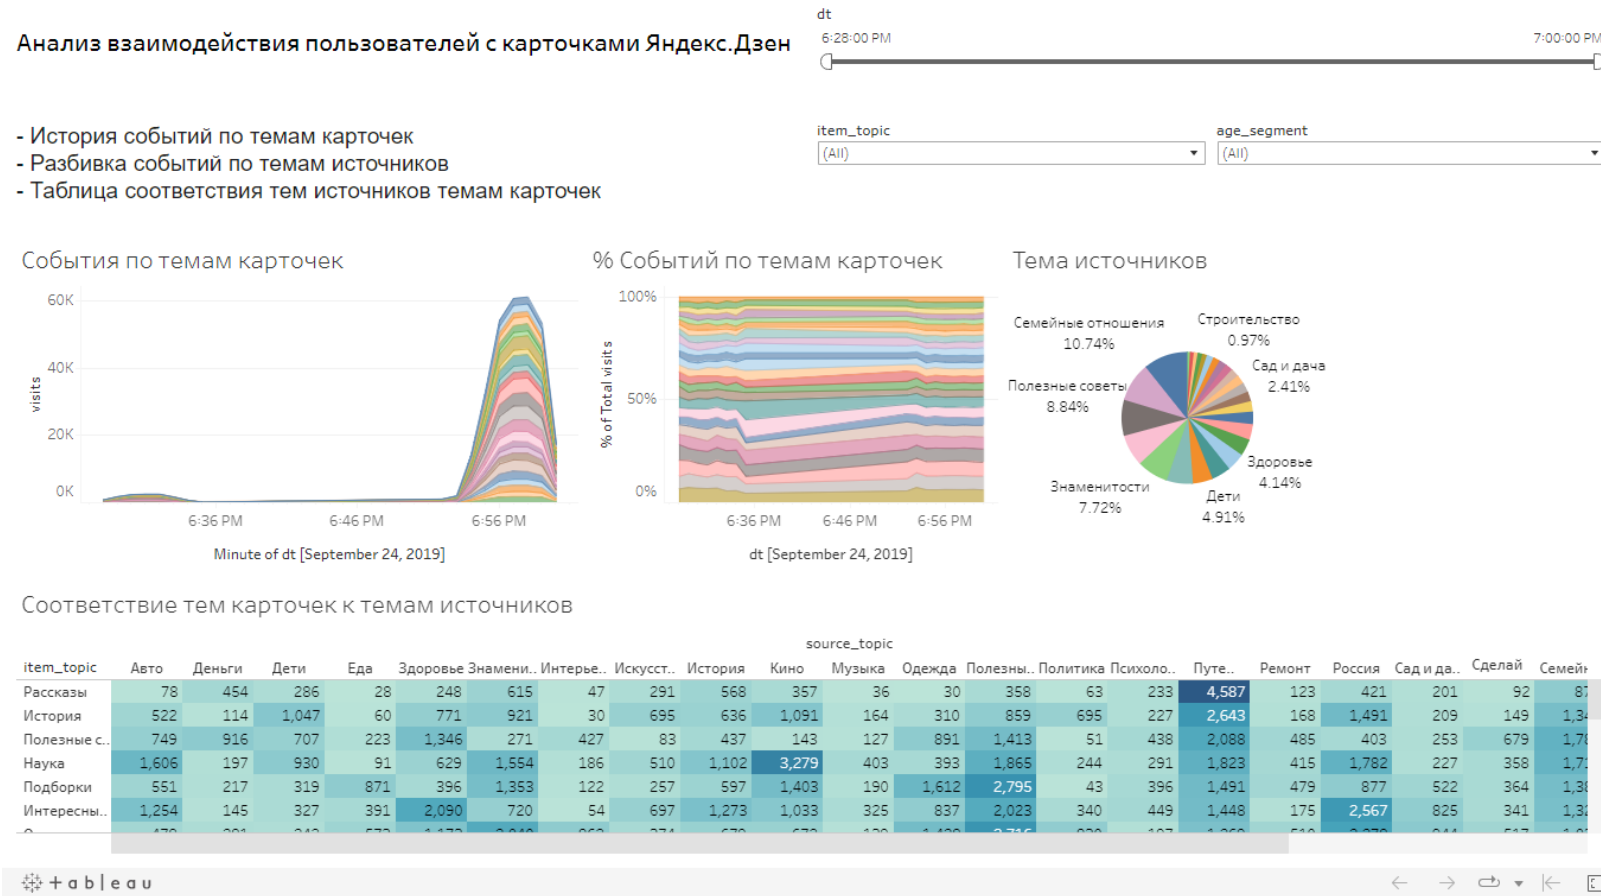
Анализ взаимодействия пользователей с карточками Яндекс.Дзен

dt
6:28:00 PM
7:00:00 PM

- История событий по темам карточек
- Разбивка событий по темам источников
- Таблица соответствия тем источников темам карточек

item_topic
(All)

age_segment
(All)

События по темам карточек

60K
40K
20K
0K
visits
6:36 PM
6:46 PM
6:56 PM
Minute of dt [September 24, 2019]

% Событий по темам карточек

100%
50%
0%
% of Total visits
6:36 PM
6:46 PM
6:56 PM
dt [September 24, 2019]

Тема источников

Семейные отношения 10.74%
Строительство 0.97%
Сад и дача 2.41%
Полезные советы 8.84%
Здоровье 4.14%
Знаменитости 7.72%
Дети 4.91%

Соответствие тем карточек к темам источников

source_topic

| item_topic | Авто | Деньги | Дети | Еда | Здоровье | Знамени.. | Интере.. | Искусст.. | История | Кино | Музыка | Одежда | Полезны.. | Политика | Психоло.. | Путе.. | Ремонт | Россия | Сад и да.. | Сделай | Семей |
|---|---|---|---|---|---|---|---|---|---|---|---|---|---|---|---|---|---|---|---|---|---|
| Рассказы | 78 | 454 | 286 | 28 | 248 | 615 | 47 | 291 | 568 | 357 | 36 | 30 | 358 | 63 | 233 | 4,587 | 123 | 421 | 201 | 92 | 87 |
| История | 522 | 114 | 1,047 | 60 | 771 | 921 | 30 | 695 | 636 | 1,091 | 164 | 310 | 859 | 695 | 227 | 2,643 | 168 | 1,491 | 209 | 149 | 1,34 |
| Полезные с.. | 749 | 916 | 707 | 223 | 1,346 | 271 | 427 | 83 | 437 | 143 | 127 | 891 | 1,413 | 51 | 438 | 2,088 | 485 | 403 | 253 | 679 | 1,78 |
| Наука | 1,606 | 197 | 930 | 91 | 629 | 1,554 | 186 | 510 | 1,102 | 3,279 | 403 | 393 | 1,865 | 244 | 291 | 1,823 | 415 | 1,782 | 227 | 358 | 1,7 |
| Подборки | 551 | 217 | 319 | 871 | 396 | 1,353 | 122 | 257 | 597 | 1,403 | 190 | 1,612 | 2,795 | 43 | 396 | 1,491 | 479 | 877 | 522 | 364 | 1,38 |
| Интересны.. | 1,254 | 145 | 327 | 391 | 2,090 | 720 | 54 | 697 | 1,273 | 1,033 | 325 | 837 | 2,023 | 340 | 449 | 1,448 | 175 | 2,567 | 825 | 341 | 1,3 |

+ a b l e a u